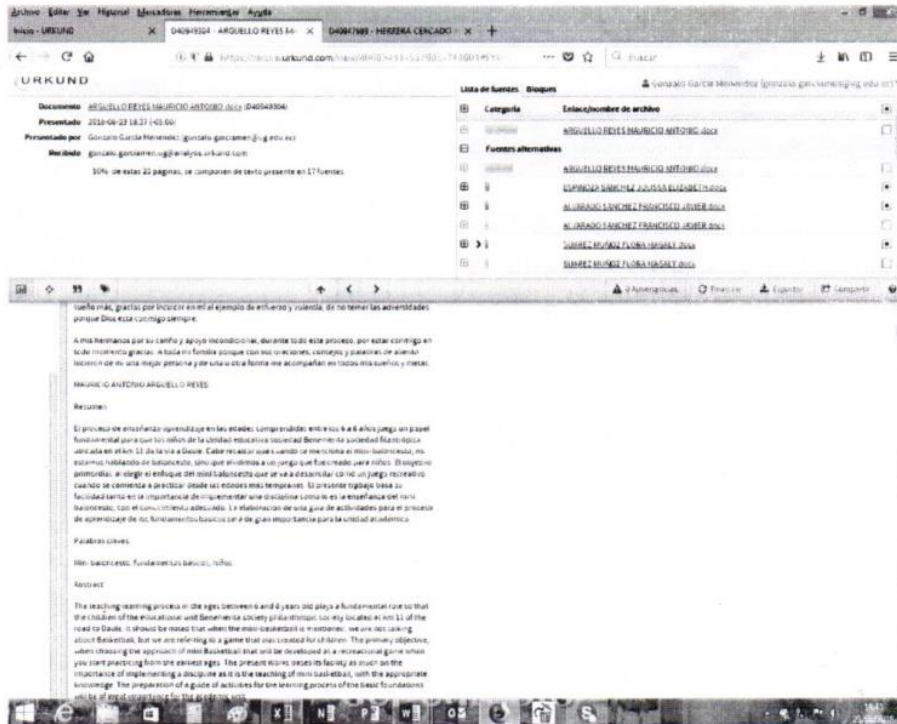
Archivo Editar Ver Historial Marcadores Herramientas Ayuda

Inicio - URKUND
D40949304 - ARGUELLO REYES M
D40947989 - HERRERA CERCADO

https://secure.urkund.com/view/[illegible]

Buscar

URKUND

Documento ARGUELLO REYES MAURICIO ANTONIO.docx (D40949304)
Presentado 2018-06-23 18:37 (-05:00)
Presentado por Gonzalo García Menendez (gonzalo.garciamen@ug.edu.ec)
Recibido gonzalo.garciamen.ug@analysis.urkund.com
10% de estas 22 páginas, se componen de texto presente en 17 fuentes.

Gonzalo García Menéndez (gonzalo.garciamen@ug.edu.ec)

Lista de fuentes Bloques

| | Categoría | Enlace/nombre de archivo | |
|---|---|---|---|
| | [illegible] | ARGUELLO REYES MAURICIO ANTONIO.docx | |
| | Fuentes alternativas | | |
| | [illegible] | ARGUELLO REYES MAURICIO ANTONIO.docx | |
| | | ESPINOZA SANCHEZ JULISSA ELIZABETH.docx | |
| | | ALVARADO SANCHEZ FRANCISCO JAVIER.docx | |
| | | ALVARADO SANCHEZ FRANCISCO JAVIER.docx | |
| | | SUAREZ MUÑOZ FLORA MAGALY.docx | |
| | | SUAREZ MUÑOZ FLORA MAGALY.docx | |

0 Advertencias Reiniciar Exportar Compartir

sueño más, gracias por inculcar en mí el ejemplo de esfuerzo y valentía, de no temer las adversidades porque Dios está conmigo siempre.

A mis hermanos por su cariño y apoyo incondicional, durante todo este proceso, por estar conmigo en todo momento gracias. A toda mi familia porque con sus oraciones, consejos y palabras de aliento hicieron de mí una mejor persona y de una u otra forma me acompañan en todos mis sueños y metas.

MAURICIO ANTONIO ARGUELLO REYES

Resumen

El proceso de enseñanza aprendizaje en las edades comprendidas entre los 6 a 8 años juega un papel fundamental para que los niños de la Unidad educativa sociedad Beneméria sociedad filantrópica ubicada en el km 11 de la vía a Daule. Cabe recalcar que cuando se menciona el mini-baloncesto, no estamos hablando de baloncesto, sino que hablamos a un juego que fue creado para niños. El objetivo primordial, al elegir el enfoque del mini baloncesto que se va a desarrollar como un juego recreativo cuando se comienza a practicar desde las edades más tempranas. El presente trabajo basa su factibilidad tanto en la importancia de implementar una disciplina como lo es la enseñanza del mini baloncesto, con el conocimiento adecuado. La elaboración de una guía de actividades para el proceso de aprendizaje de los fundamentos básicos será de gran importancia para la unidad académica.

Palabras claves

Mini- baloncesto, fundamentos básicos, niños

Abstract

The teaching-learning process in the ages between 6 and 8 years old plays a fundamental role so that the children of the educational unit Benemérita society philanthropic society located at km 11 of the road to Daule. It should be noted that when the mini-basketball is mentioned, we are not talking about Basketball, but we are referring to a game that was created for children. The primary objective, when choosing the approach of mini Basketball that will be developed as a recreational game when you start practicing from the earliest ages. The present Work bases its facility as much on the importance of implementing a discipline as it is the teaching of mini basketball, with the appropriate knowledge. The preparation of a guide of activities for the learning process of the basic foundations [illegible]